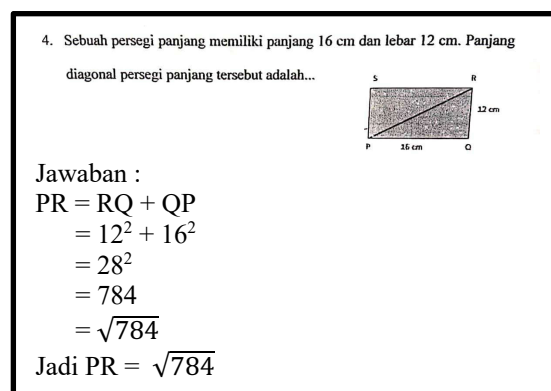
4. Sebuah persegi panjang memiliki panjang 16 cm dan lebar 12 cm. Panjang diagonal persegi panjang tersebut adalah...

S R
12 cm
P 16 cm Q

Jawaban :
PR = RQ + QP
$= 12^2 + 16^2$
$= 28^2$
$= 784$
$= \sqrt{784}$
Jadi PR = $\sqrt{784}$